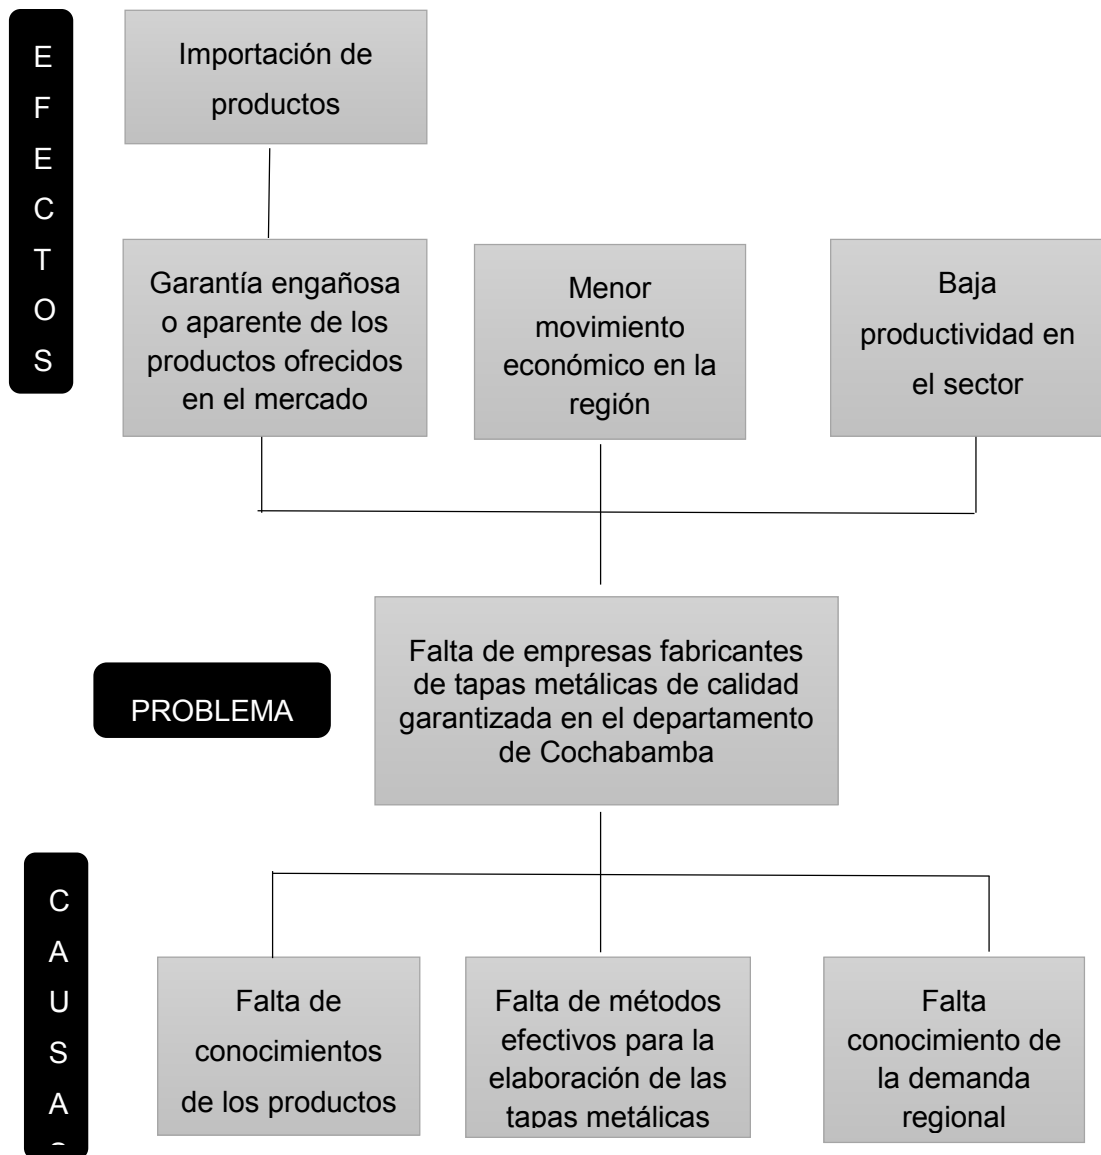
E
F
E
C
T
O
S

Importación de productos

Garantía engañosa o aparente de los productos ofrecidos en el mercado

Menor movimiento económico en la región

Baja productividad en el sector

PROBLEMA

Falta de empresas fabricantes de tapas metálicas de calidad garantizada en el departamento de Cochabamba

C
A
U
S
A
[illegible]

Falta de conocimientos de los productos

Falta de métodos efectivos para la elaboración de las tapas metálicas

Falta conocimiento de la demanda regional